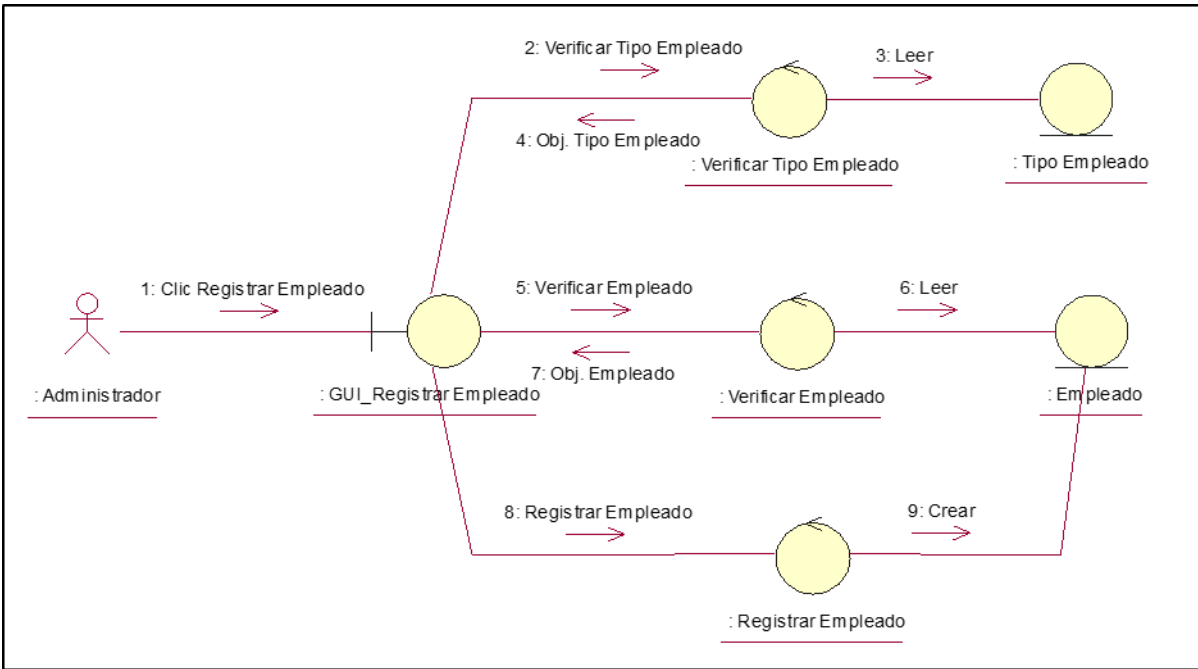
2: Verificar Tipo Empleado

3: Leer

4: Obj. Tipo Empleado

: Verificar Tipo Empleado

: Tipo Empleado

1: Clic Registrar Empleado

5: Verificar Empleado

6: Leer

7: Obj. Empleado

: Administrador

: GUI_Registrar Empleado

: Verificar Empleado

: Empleado

8: Registrar Empleado

9: Crear

: Registrar Empleado